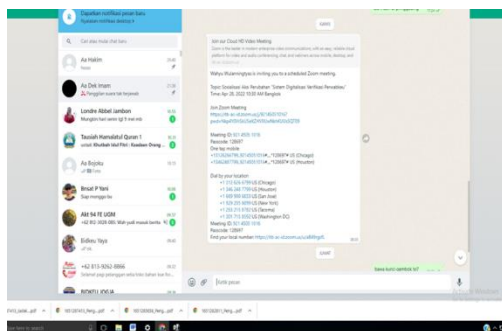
Dapatkan notifikasi pesan baru
Nyalakan notifikasi desktop >

Cari atau mulai chat baru

Aa Hakim
Sudah

Aa Dek Imam
Panggilan suara tak terjawab

Londre Abbel Jambon
Mungkin hari senin igt 9 mei mb

Tausiah Hamalatul Quran 1
untuk: Khutbah Idul Fitri : Kesadaran Orang ...

Aa Bojoku

Bnsat P Yani
Siap mengga ku

Akt 94 FE UGM
+62 852 ... Wah padi masuk berita

Bdkeu Yays

+62 813-9262-8866
Selamat pagi pelanggan ...

BDKEU JOGJA

Join our Cloud HD Video Meeting

Wahyu Wicaningtyas is inviting you to a scheduled Zoom meeting.

Topic: Sosialisasi Alas Penubahan "Sistem Digitalisasi Verifikasi Pencairan"
Time: Apr 28, 2022 10:00 AM Bangkok

Join Zoom Meeting
https://...

Meeting ID: 821 4605 1916
Passcode: 128697
One tap mobile
+13126266799,,82146051916#,,,,*128697# US (Chicago)
+13462487799,,82146051916#,,,,*128697# US (Houston)

Dial by your location
+1 312 626 6799 US (Chicago)
+1 346 248 7799 US (Houston)
+1 669 900 6833 US (San Jose)
+1 929 205 6099 US (New York)
+1 253 215 8782 US (Tacoma)
+1 301 715 8592 US (Washington DC)
Meeting ID: 821 4605 1916
Passcode: 128697
Find your local number: https://...

Ketik pesan

Siap suwun sanget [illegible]

Form_pede...pdf
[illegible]...pdf
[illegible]...pdf
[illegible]...pdf